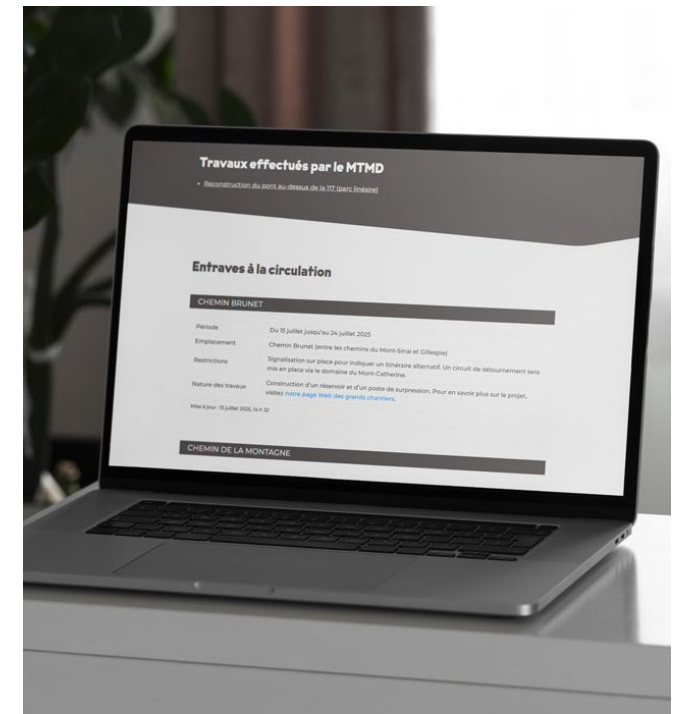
Travaux effectués par le MTMD

• Reconstruction du pont au-dessus de la 117 (parc linéaire)

Entraves à la circulation

CHEMIN BRUNET

| | |
|---|---|
| Période | Du 15 juillet jusqu'au 24 juillet 2025 |
| Emplacement | Chemin Brunet (entre les chemins du Mont-Sinaï et Gillespie) |
| Restrictions | Signalisation sur place pour indiquer un itinéraire alternatif. Un circuit de détournement sera mis en place via le domaine du Mont-Catherine. |
| Nature des travaux | Construction d'un réservoir et d'un poste de surpression. Pour en savoir plus sur le projet, visitez notre page Web des grands chantiers. |

Mise à jour : 15 juillet 2025, 14 h 12

CHEMIN DE LA MONTAGNE